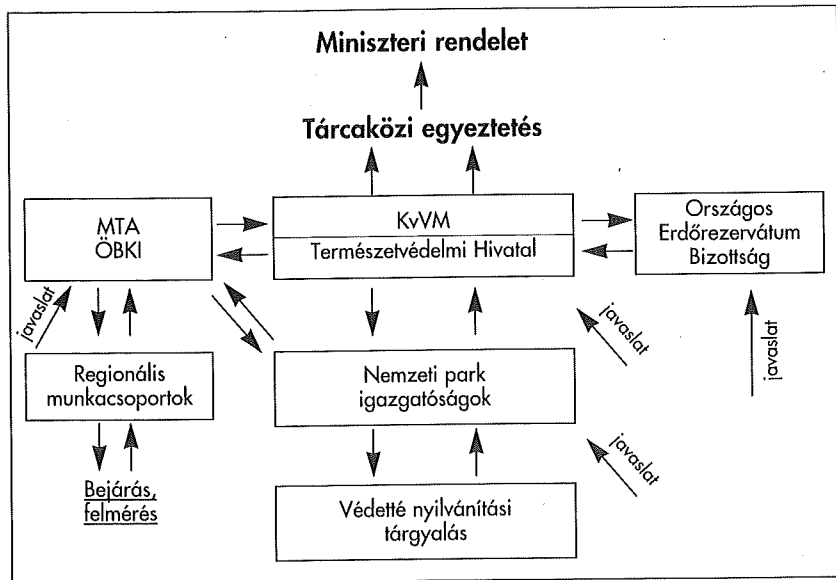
Miniszteri rendelet

Tárcaközi egyeztetés

MTA
ÖBKI

KvVM
Természetvédelmi Hivatal

Országos
Erdőrezervátum
Bizottság

javaslat

javaslat

javaslat

Regionális
munkacsoportok

Nemzeti park
igazgatóságok

javaslat

Bejárás,
felmérés

Védetté nyilvánítási
tárgyalás